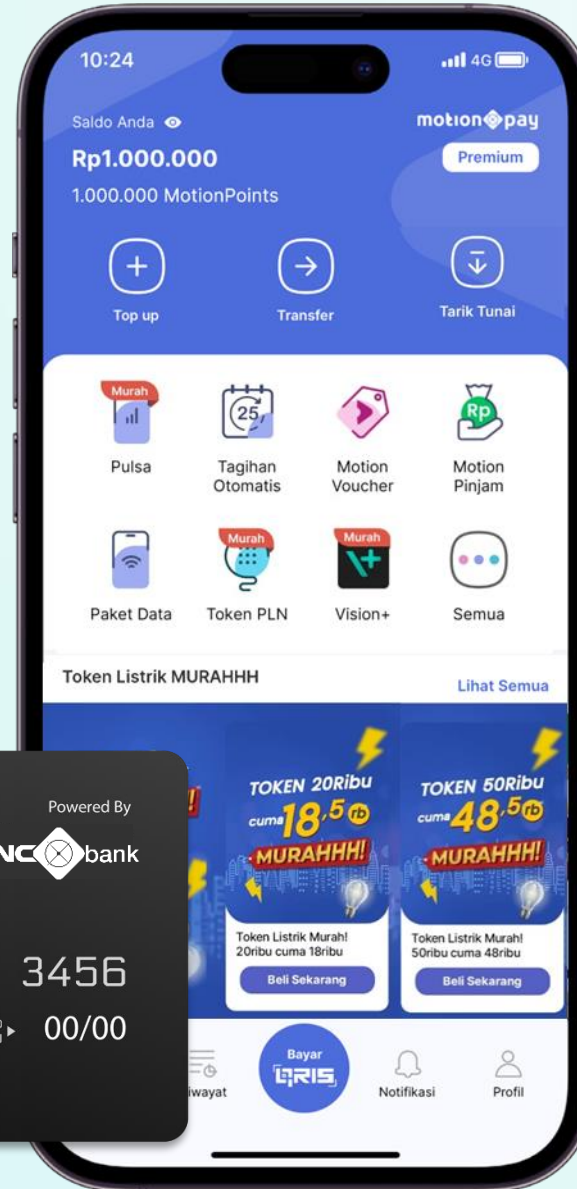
10:24

4G

Saldo Anda

motion pay

Rp1.000.000

Premium

1.000.000 MotionPoints

Top up

Transfer

Tarik Tunai

Murah

Pulsa

25

Tagihan Otomatis

Motion Voucher

Rp

Motion Pinjam

Paket Data

Murah

Token PLN

Murah

Vision+

Semua

Token Listrik MURAHHH

Lihat Semua

TOKEN 20Ribu cuma 18,5 rb MURAHHH!

Token Listrik Murah! 20ribu cuma 18ribu

Beli Sekarang

TOKEN 50Ribu cuma 48,5 rb MURAHHH!

Token Listrik Murah! 50ribu cuma 48ribu

Beli Sekarang

Powered By

NC bank

3456

00/00

iwayat

Bayar QRIS

Notifikasi

Profil